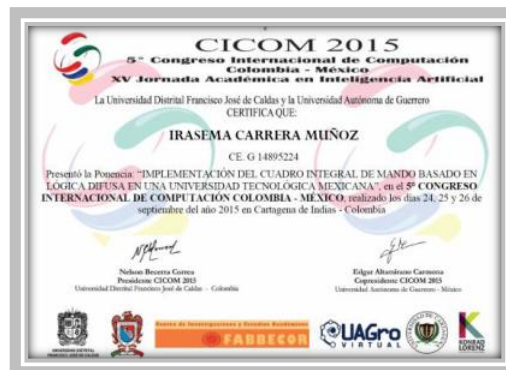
CICOM 2015
5° Congreso Internacional de Computación Colombia - México
XV Jornada Académica en Inteligencia Artificial

La Universidad Distrital Francisco José de Caldas y la Universidad Autónoma de Guerrero
CERTIFICA QUE:

IRASEMA CARRERA MUÑOZ

CE. G 14895224

Presentó la Ponencia: "IMPLEMENTACIÓN DEL CUADRO INTEGRAL DE MANDO BASADO EN LÓGICA DIFUSA EN UNA UNIVERSIDAD TECNOLÓGICA MEXICANA", en el 5° CONGRESO INTERNACIONAL DE COMPUTACIÓN COLOMBIA - MÉXICO, realizado los días 24, 25 y 26 de septiembre del año 2015 en Cartagena de Indias - Colombia

Nelson Becerra Correa
Presidente CICOM 2015
Universidad Distrital Francisco José de Caldas - Colombia

Edgar Altamirano Carmona
Copresidente CICOM 2015
Universidad Autónoma de Guerrero - México

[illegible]

FABBECOR

UAGro VIRTUAL

KONRAD LORENZ